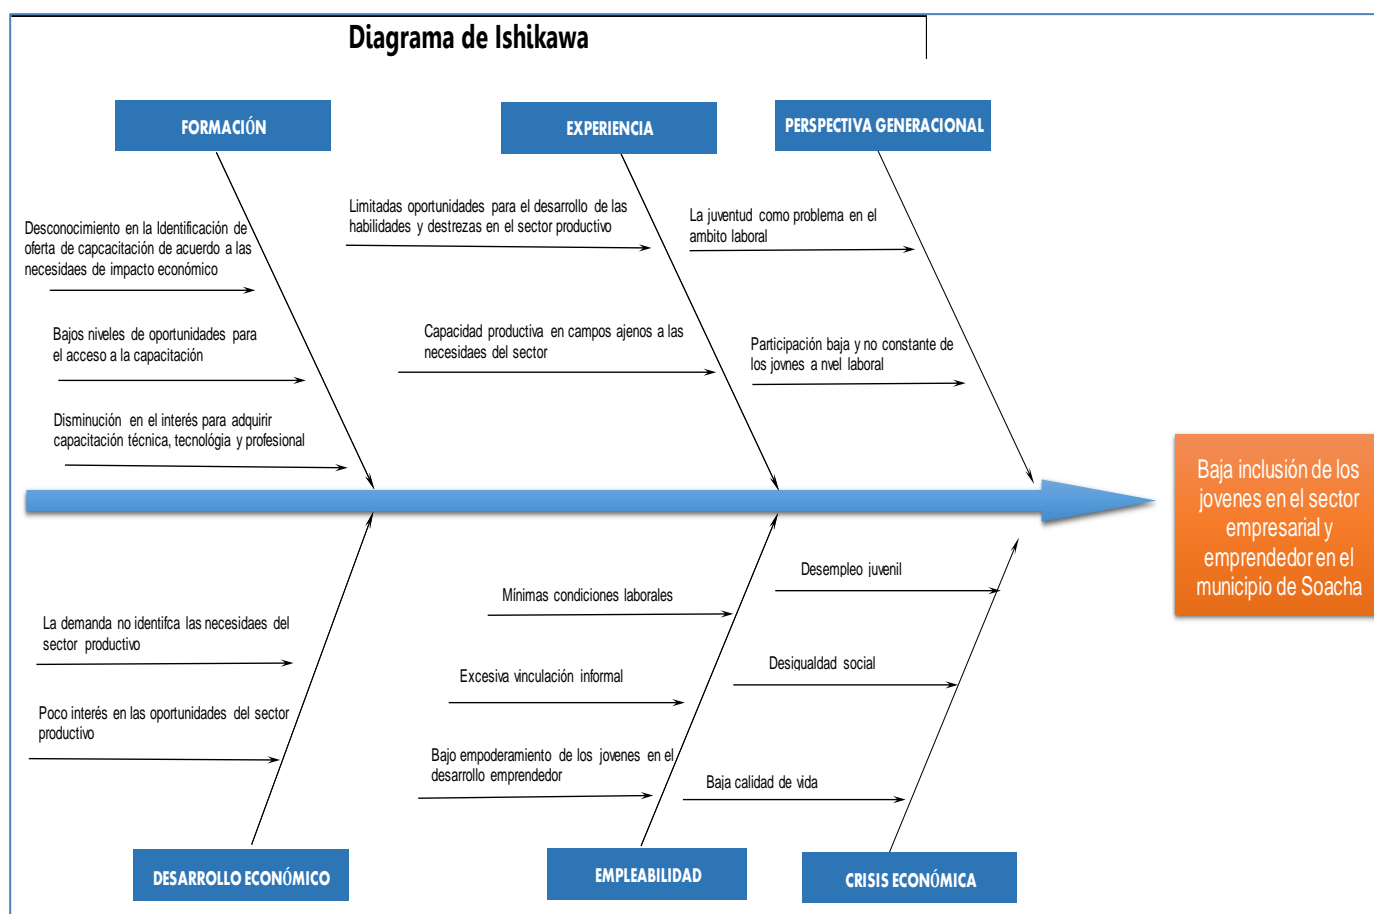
Diagrama de Ishikawa

FORMACIÓN

EXPERIENCIA

PERSPECTIVA GENERACIONAL

Desconocimiento en la Identificación de oferta de capcacitación de acuerdo a las necesidaes de impacto económico

Bajos niveles de oportunidades para el acceso a la capacitación

Disminución en el interés para adquirir capacitación técnica, tecnológia y profesional

Limitadas oportunidades para el desarrollo de las habilidades y destrezas en el sector productivo

Capacidad productiva en campos ajenos a las necesidaes del sector

La juventud como problema en el ambito laboral

Participación baja y no constante de los jovnes a nvel laboral

Baja inclusión de los jovenes en el sector empresarial y emprendedor en el municipio de Soacha

La demanda no identifca las necesidaes del sector productivo

Poco interés en las oportunidades del sector productivo

Minimas condiciones laborales

Excesiva vinculación informal

Bajo empoderamiento de los jovenes en el desarrollo emprendedor

Desempleo juvenil

Desigualdad social

Baja calidad de vida

DESARROLLO ECONÓMICO

EMPLEABILIDAD

CRISIS ECONÓMICA